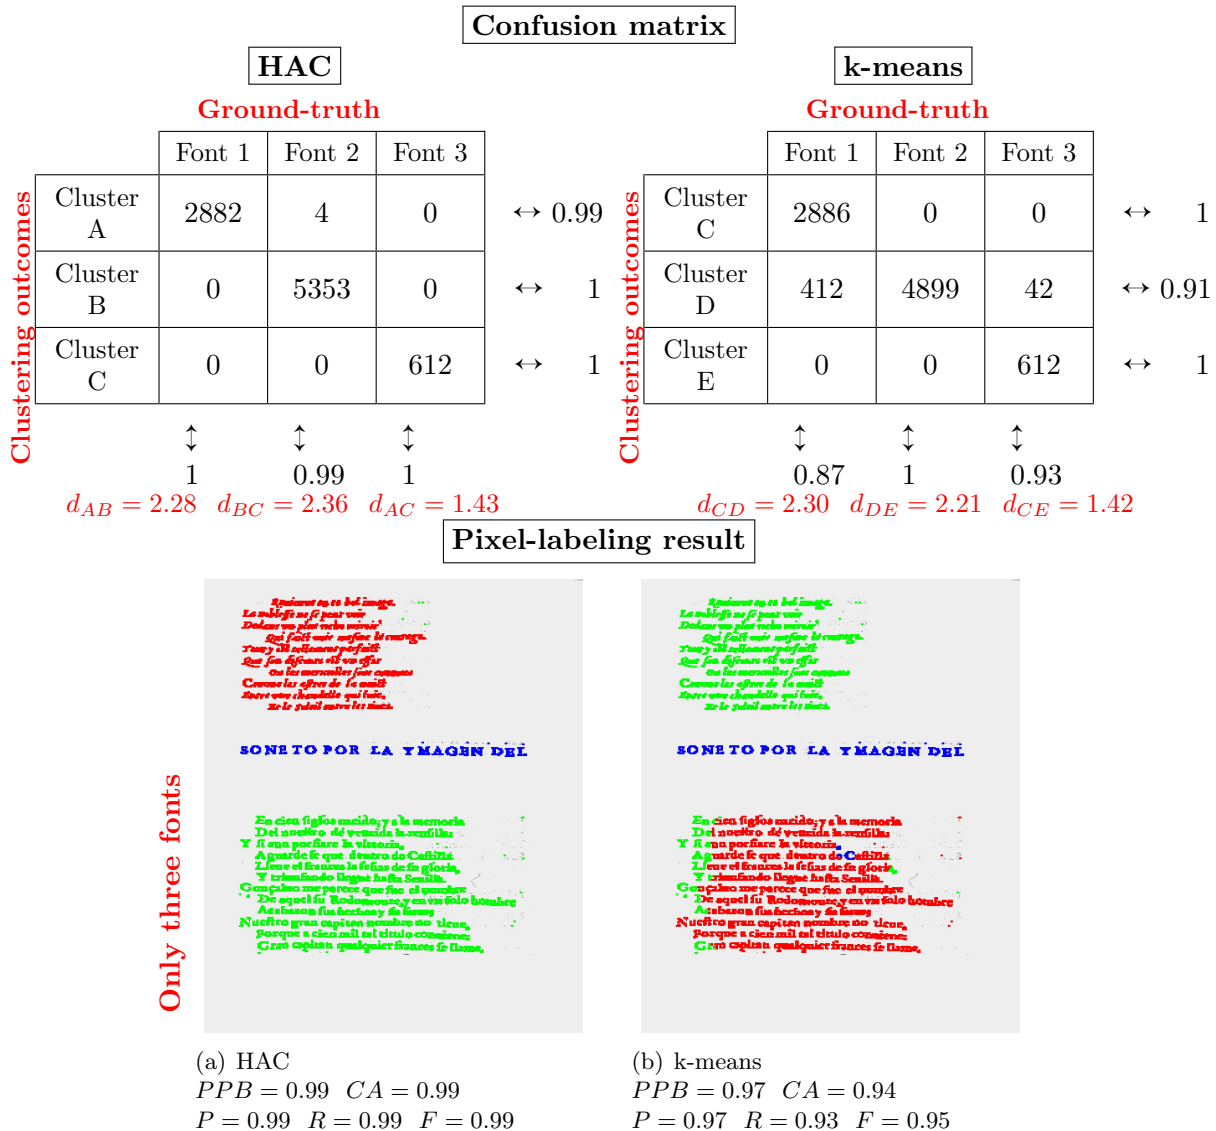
Confusion matrix

HAC

Ground-truth

Clustering outcomes

| | Font 1 | Font 2 | Font 3 | |
|---|---|---|---|---|
| Cluster A | 2882 | 4 | 0 | ↔ 0.99 |
| Cluster B | 0 | 5353 | 0 | ↔ 1 |
| Cluster C | 0 | 0 | 612 | ↔ 1 |
| | ↕ 1 | ↕ 0.99 | ↕ 1 | |

$d_{AB} = 2.28$ $d_{BC} = 2.36$ $d_{AC} = 1.43$

k-means

Ground-truth

Clustering outcomes

| | Font 1 | Font 2 | Font 3 | |
|---|---|---|---|---|
| Cluster C | 2886 | 0 | 0 | ↔ 1 |
| Cluster D | 412 | 4899 | 42 | ↔ 0.91 |
| Cluster E | 0 | 0 | 612 | ↔ 1 |
| | ↕ 0.87 | ↕ 1 | ↕ 0.93 | |

$d_{CD} = 2.30$ $d_{DE} = 2.21$ $d_{CE} = 1.42$

Pixel-labeling result

Only three fonts

SONETO POR LA YMAGEN DEL

En cien figlos nacido, y a la memoria
Del nuestro de vencida la renfilla:
Y si aun porfiare la victoria,
Aguarde se que dentro de Castilla
Lieue el frances la fefias de fu gloria,
Y triunfando llegue hafta Seuilla.
Gonçalvo me parece que fue el nombre
De aquel fu Rodomonte, y en su folo hombre
Acabaron fus hechos y fu fama.
Nueftro gran capitan nombre no tiene,
Porque a cien mil tal titulo conuiene:
Gran capitan qualquier frances fe llame.

SONETO POR LA YMAGEN DEL

(a) HAC
$PPB = 0.99$ $CA = 0.99$
$P = 0.99$ $R = 0.99$ $F = 0.99$

(b) k-means
$PPB = 0.97$ $CA = 0.94$
$P = 0.97$ $R = 0.93$ $F = 0.95$